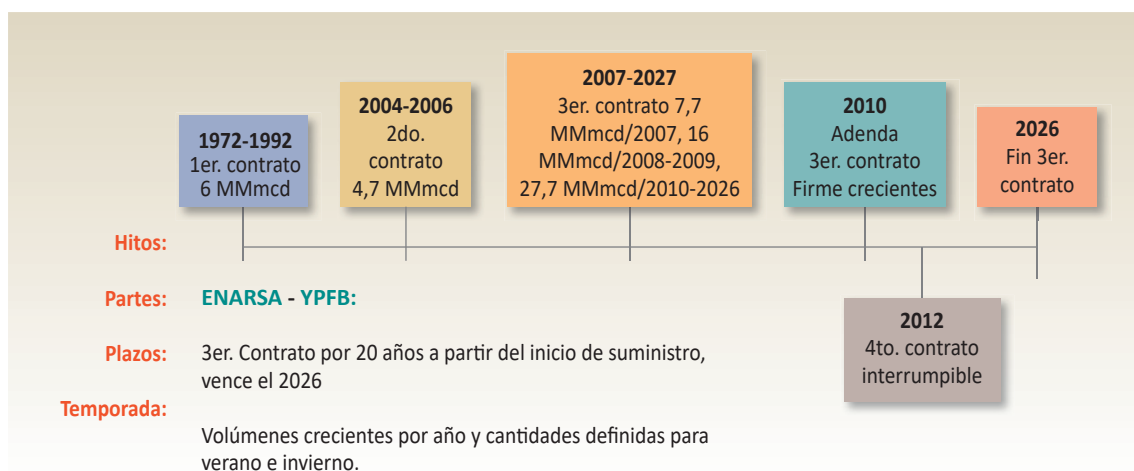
1972-1992
1er. contrato
6 MMmcd

2004-2006
2do. contrato
4,7 MMmcd

2007-2027
3er. contrato 7,7 MMmcd/2007, 16 MMmcd/2008-2009, 27,7 MMmcd/2010-2026

2010
Adenda
3er. contrato
Firme crecientes

2026
Fin 3er. contrato

Hitos:

2012
4to. contrato
interrumpible

Partes: ENARSA - YPFB:

Plazos: 3er. Contrato por 20 años a partir del inicio de suministro, vence el 2026

Temporada:

Volúmenes crecientes por año y cantidades definidas para verano e invierno.